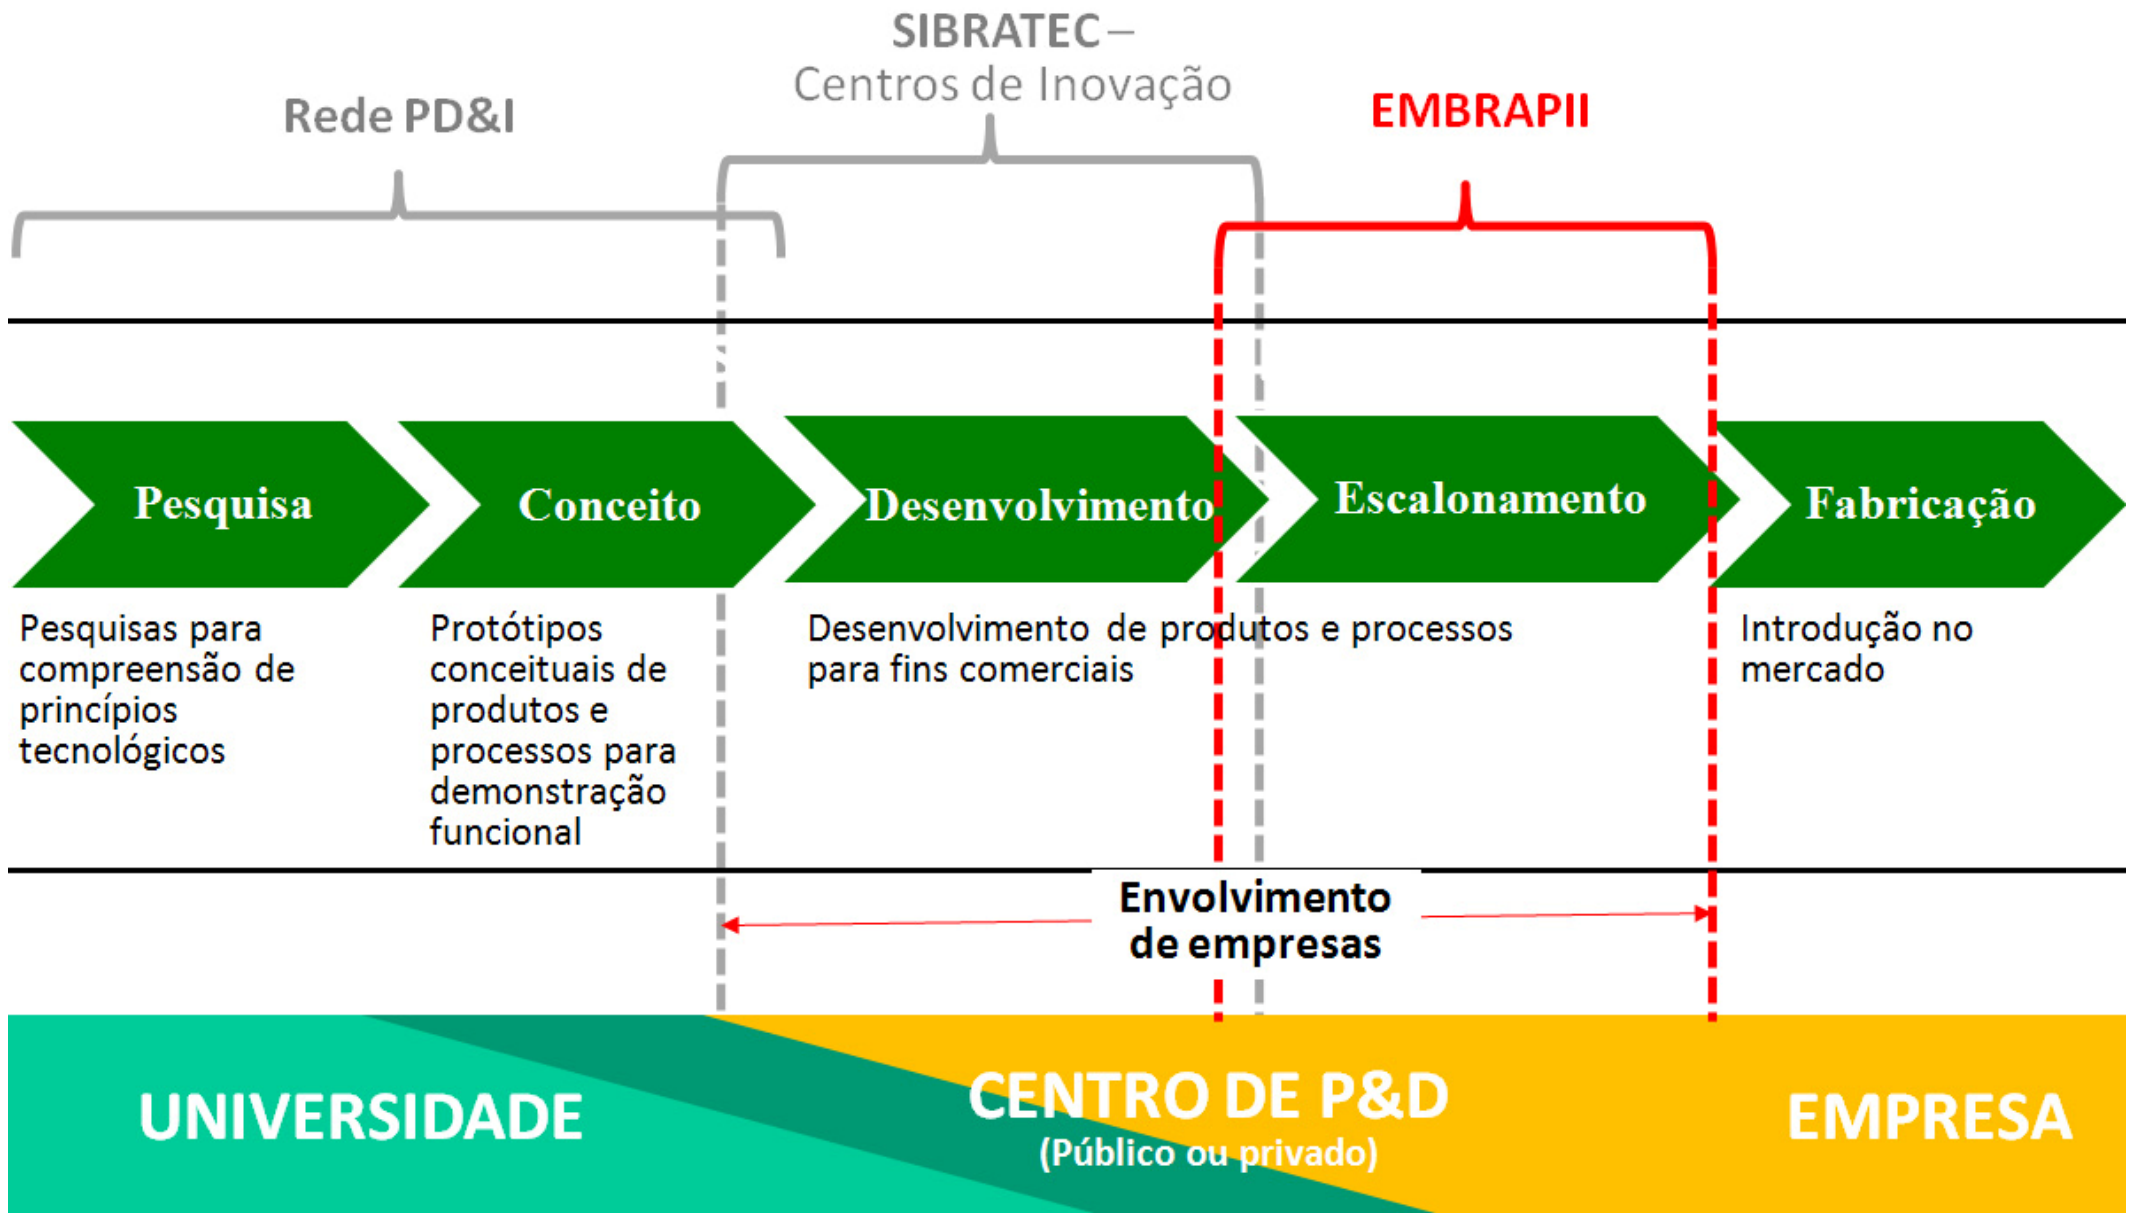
SIBRATEC – Centros de Inovação

Rede PD&I

EMBRAPII

Pesquisa

Conceito

Desenvolvimento

Escalonamento

Fabricação

Pesquisas para compreensão de princípios tecnológicos

Protótipos conceituais de produtos e processos para demonstração funcional

Desenvolvimento de produtos e processos para fins comerciais

Introdução no mercado

Envolvimento de empresas

UNIVERSIDADE

CENTRO DE P&D
(Público ou privado)

EMPRESA